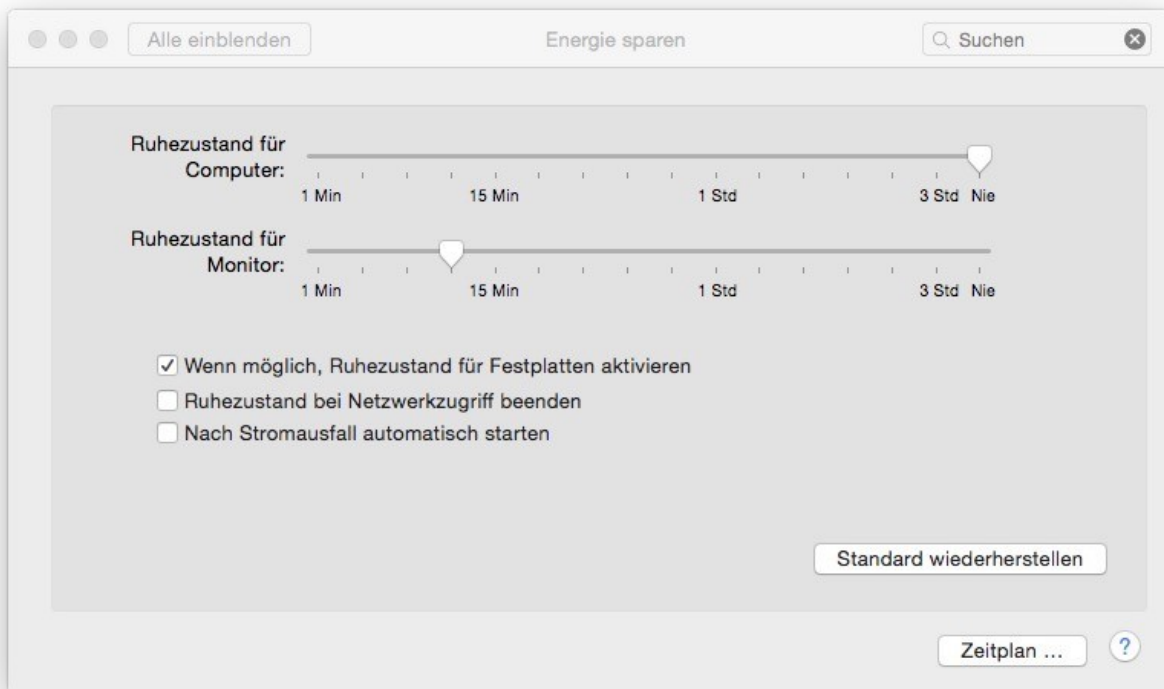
Alle einblenden

Energie sparen

Suchen

Ruhezustand für Computer:

1 Min 15 Min 1 Std 3 Std Nie

Ruhezustand für Monitor:

1 Min 15 Min 1 Std 3 Std Nie

✓ Wenn möglich, Ruhezustand für Festplatten aktivieren

Ruhezustand bei Netzwerkzugriff beenden

Nach Stromausfall automatisch starten

Standard wiederherstellen

Zeitplan ...

?